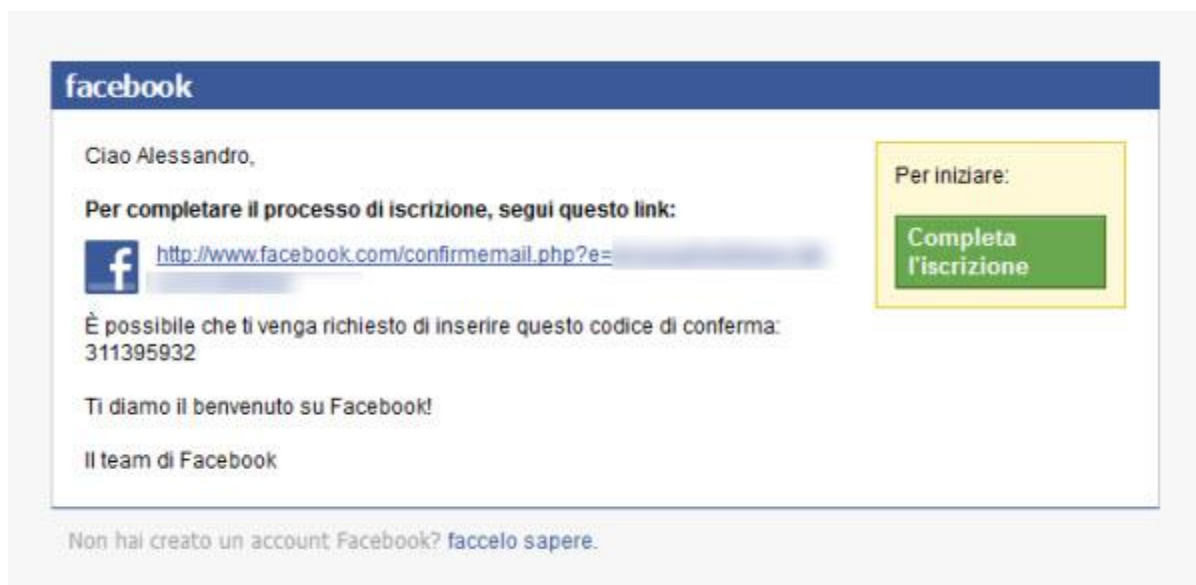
facebook

Ciao Alessandro,

**Per completare il processo di iscrizione, segui questo link:**

f http://www.facebook.com/confirmemail.php?e=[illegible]

È possibile che ti venga richiesto di inserire questo codice di conferma: 311395932

Ti diamo il benvenuto su Facebook!

Il team di Facebook

Per iniziare:

Completa l'iscrizione

Non hai creato un account Facebook? faccelo sapere.